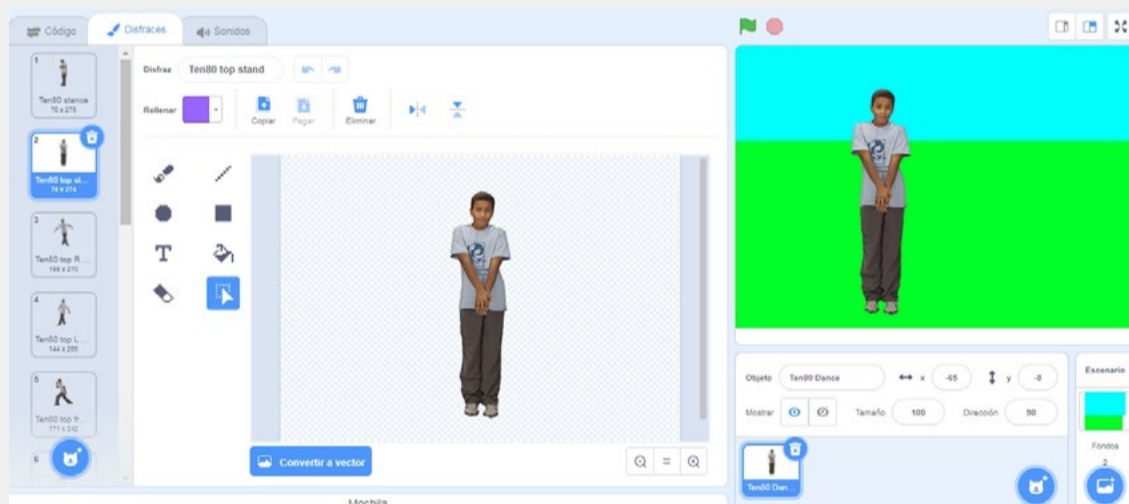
Código
Disfraces
Sonidos

1
Ten80 stance
70 x 278
2
Ten80 top st...
74 x 274
3
Ten80 top R ...
188 x 270
4
Ten80 top L ...
144 x 265
5
Ten80 top fr...
171 x 242
6

Disfraz
Ten80 top stand
Rellenar
Copiar
Pegar
Eliminar

Convertir a vector

Mochila

Objeto
Ten80 Dance
x
-65
y
-0
Mostrar
Tamaño
100
Dirección
90
Ten80 Dan...

Escenario
Fondos
2